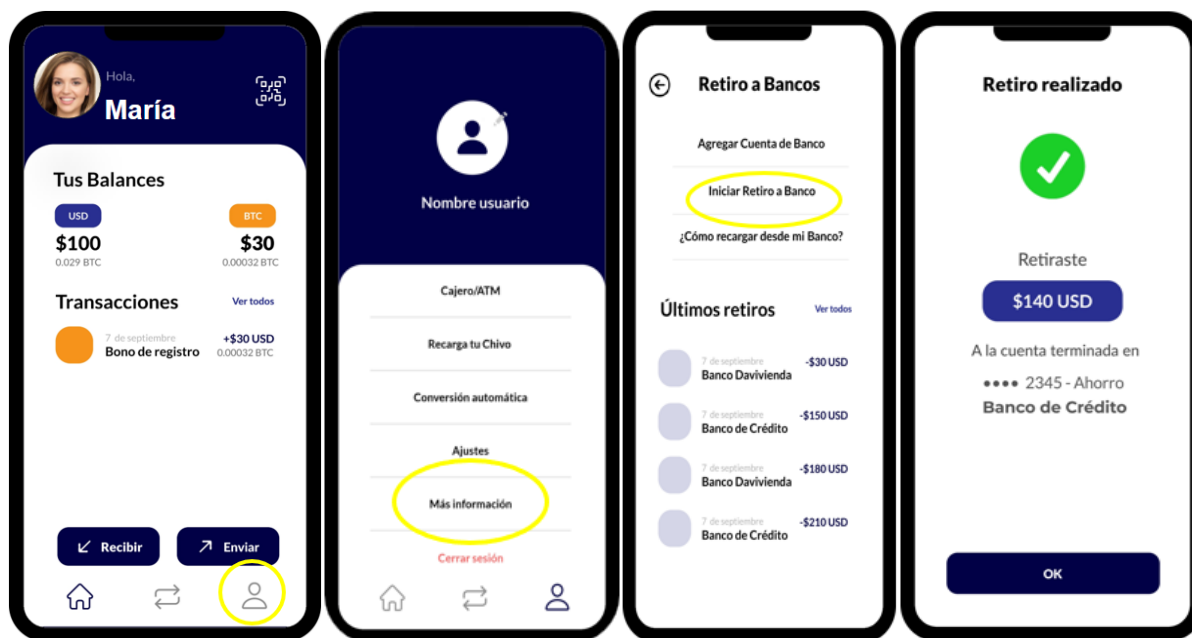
Hola,
María

Tus Balances

USD
$100
0.029 BTC

BTC
$30
0.00032 BTC

Transacciones
Ver todos

7 de septiembre
Bono de registro
+$30 USD
0.00032 BTC

Recibir
Enviar

Nombre usuario

Cajero/ATM
Recarga tu Chivo
Conversión automática
Ajustes
Más información
Cerrar sesión

Retiro a Bancos

Agregar Cuenta de Banco
Iniciar Retiro a Banco
¿Cómo recargar desde mi Banco?

Últimos retiros
Ver todos

7 de septiembre
Banco Davivienda
-$30 USD

7 de septiembre
Banco de Crédito
-$150 USD

7 de septiembre
Banco Davivienda
-$180 USD

7 de septiembre
Banco de Crédito
-$210 USD

Retiro realizado

Retiraste
$140 USD
A la cuenta terminada en
•••• 2345 - Ahorro
Banco de Crédito

OK